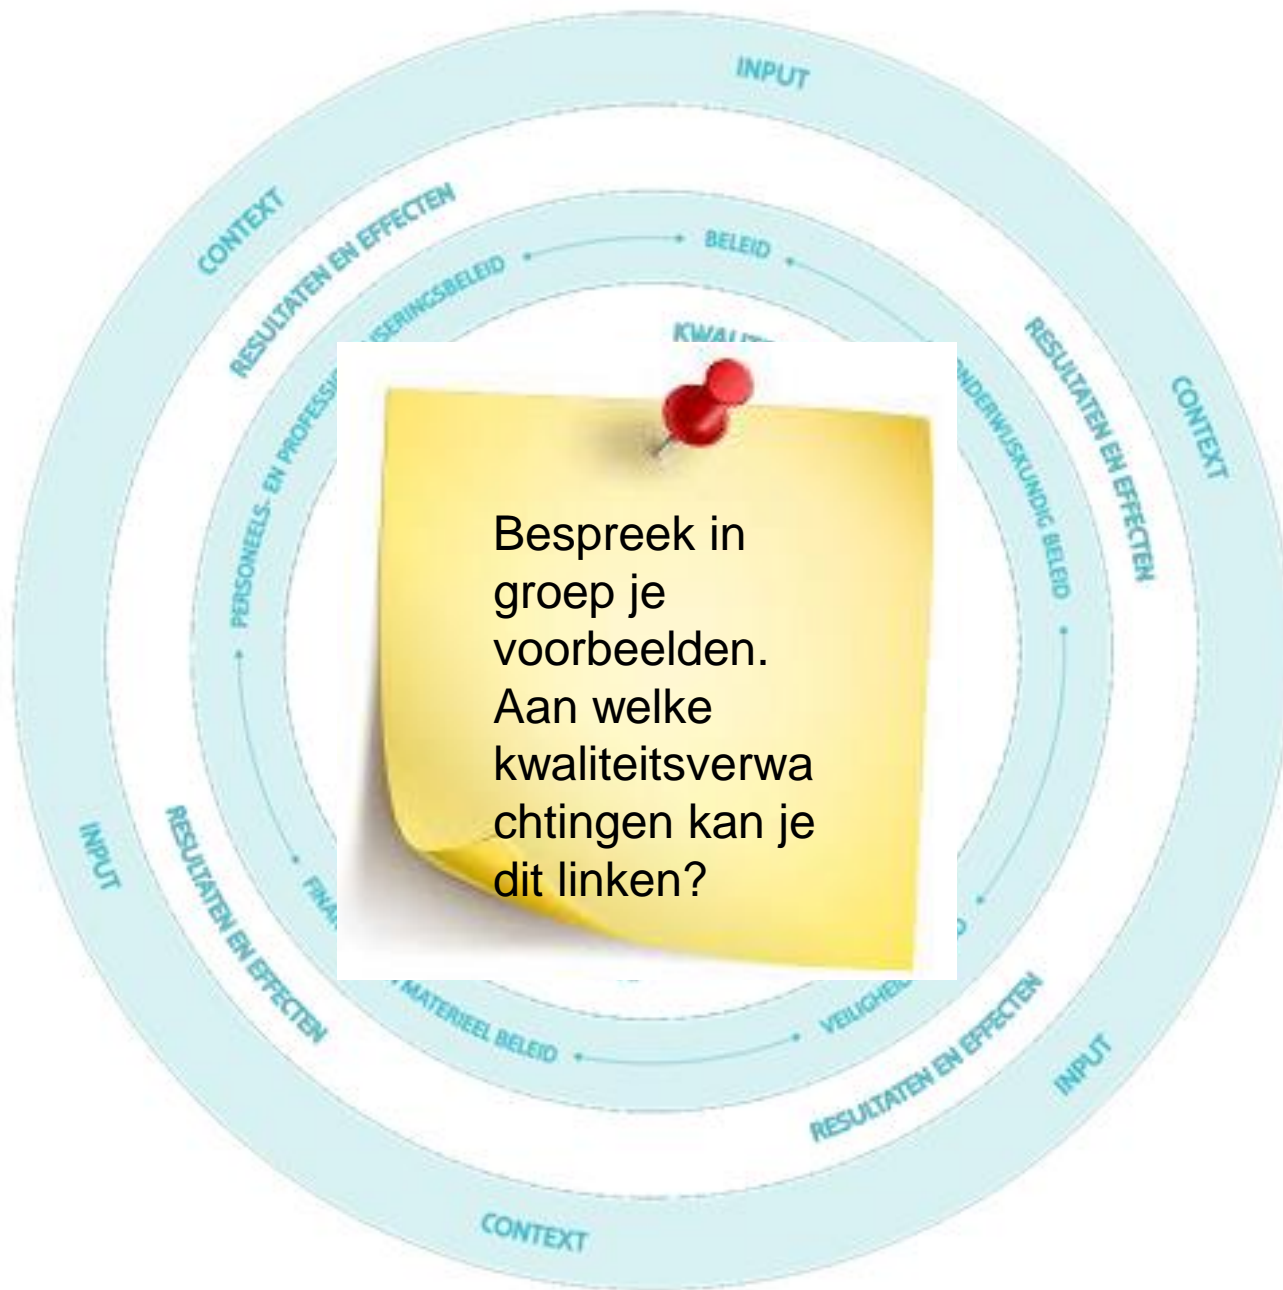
INPUT

CONTEXT

RESULTATEN EN EFFECTEN

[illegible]SERINGSBELEID

BELEID

KWALI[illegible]

RESULTATEN EN EFFECTEN

CONTEXT

PERSONEELS- EN PROFESSI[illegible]

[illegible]NDERWIJSKUNDIG BELEID

Bespreek in groep je voorbeelden. Aan welke kwaliteitsverwachtingen kan je dit linken?

INPUT

RESULTATEN EN EFFECTEN

FINA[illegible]

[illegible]MATERIEEL BELEID

VEILIGHE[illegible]

RESULTATEN EN EFFECTEN

INPUT

CONTEXT